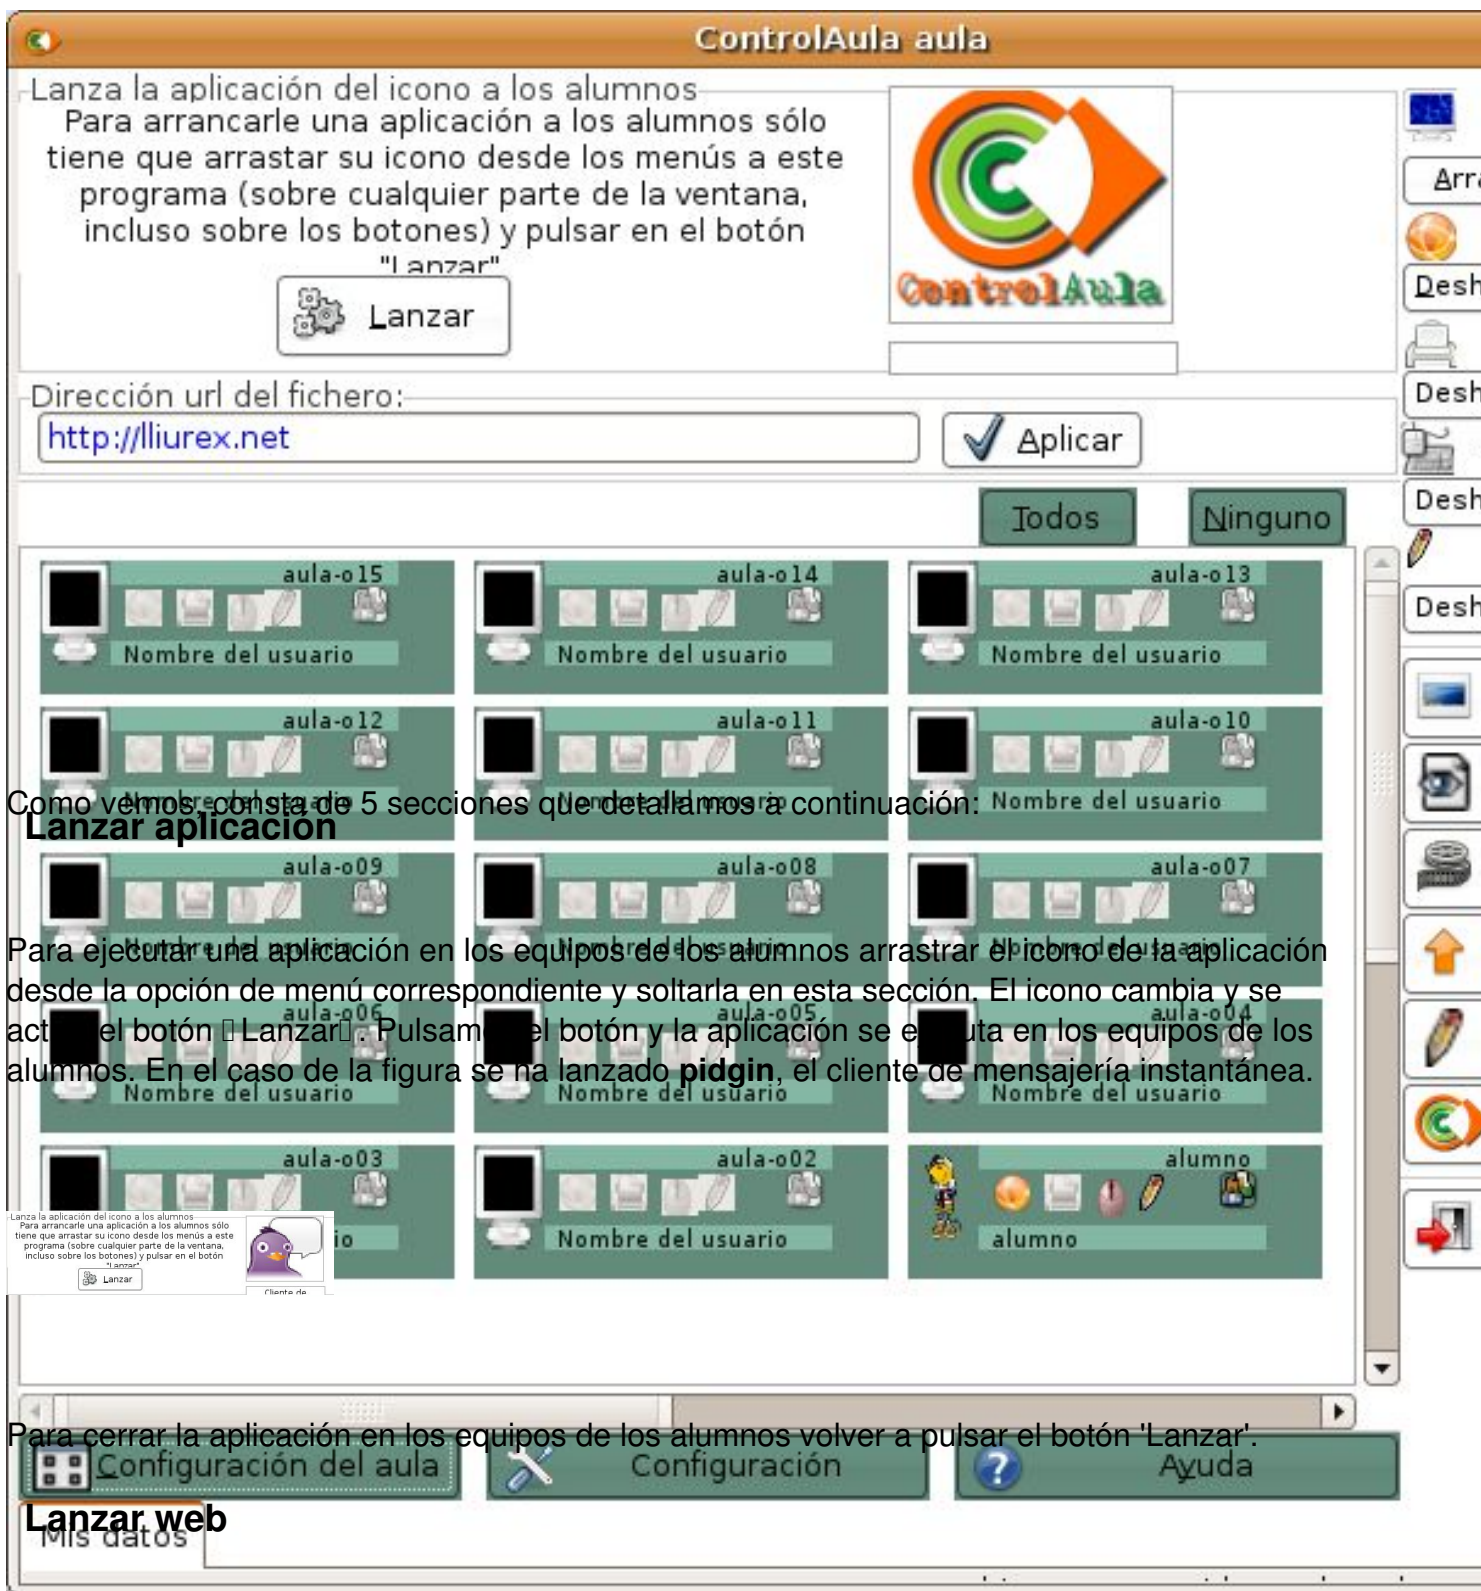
ControlAula aula

Lanza la aplicación del icono a los alumnos
Para arrancarle una aplicación a los alumnos sólo tiene que arrastar su icono desde los menús a este programa (sobre cualquier parte de la ventana, incluso sobre los botones) y pulsar en el botón "Lanzar"

Lanzar

ControlAula

Dirección url del fichero:
http://lliurex.net
Aplicar

Arra
Desh
Desh
Desh
Desh

Todos
Ninguno

aula-o15
Nombre del usuario
aula-o14
Nombre del usuario
aula-o13
Nombre del usuario
aula-o12
aula-o11
aula-o10
Nombre del usuario

Como vemos, consta de 5 secciones que detallamos a continuación:

Lanzar aplicación

aula-o09
aula-o08
aula-o07

Para ejecutar una aplicación en los equipos de los alumnos arrastrar el icono de la aplicación desde la opción de menú correspondiente y soltarla en esta sección. El icono cambia y se act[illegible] el botón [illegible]Lanzar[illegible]. Pulsam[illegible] el botón y la aplicación se e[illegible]uta en los equipos de los alumnos. En el caso de la figura se ha lanzado **pidgin**, el cliente de mensajería instantánea.

aula-o06
aula-o05
aula-o04
Nombre del usuario
Nombre del usuario
Nombre del usuario

aula-o03
aula-o02
Nombre del usuario
alumno
alumno

Lanza la aplicación del icono a los alumnos
Para arrancarle una aplicación a los alumnos sólo tiene que arrastar su icono desde los menús a este programa (sobre cualquier parte de la ventana, incluso sobre los botones) y pulsar en el botón "Lanzar"
Lanzar
Cliente de

Para cerrar la aplicación en los equipos de los alumnos volver a pulsar el botón 'Lanzar'.

Configuración del aula
Configuración
Ayuda

Lanzar web

Mis datos